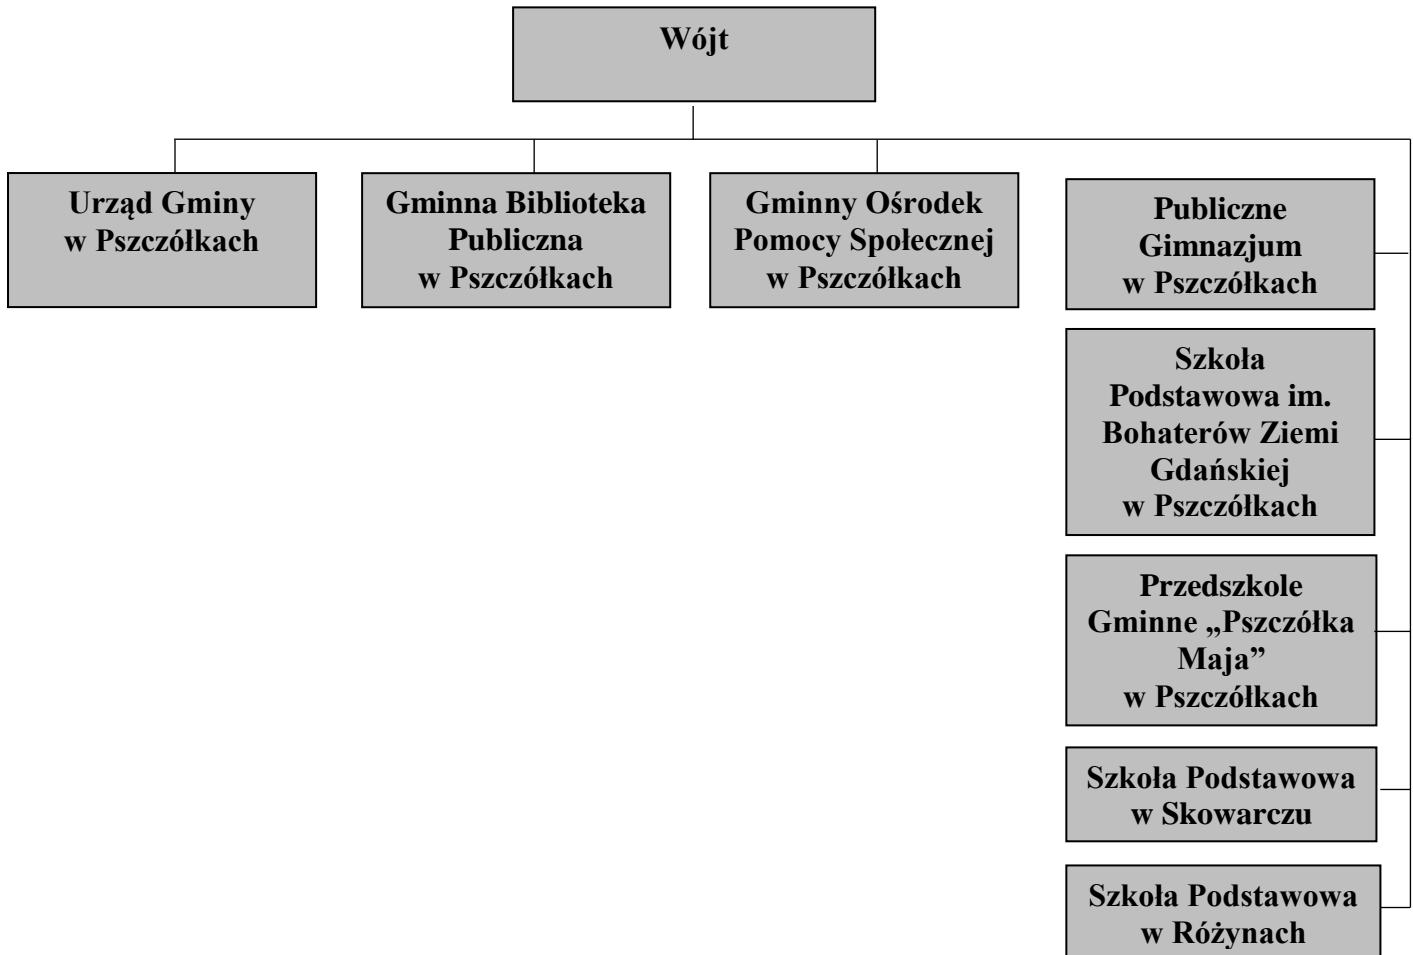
Wójt

Urząd Gminy w Pszczółkach

Gminna Biblioteka Publiczna w Pszczółkach

Gminny Ośrodek Pomocy Społecznej w Pszczółkach

Publiczne Gimnazjum w Pszczółkach

Szkoła Podstawowa im. Bohaterów Ziemi Gdańskiej w Pszczółkach

Przedszkole Gminne „Pszczółka Maja” w Pszczółkach

Szkoła Podstawowa w Skowarczu

Szkoła Podstawowa w Różynach